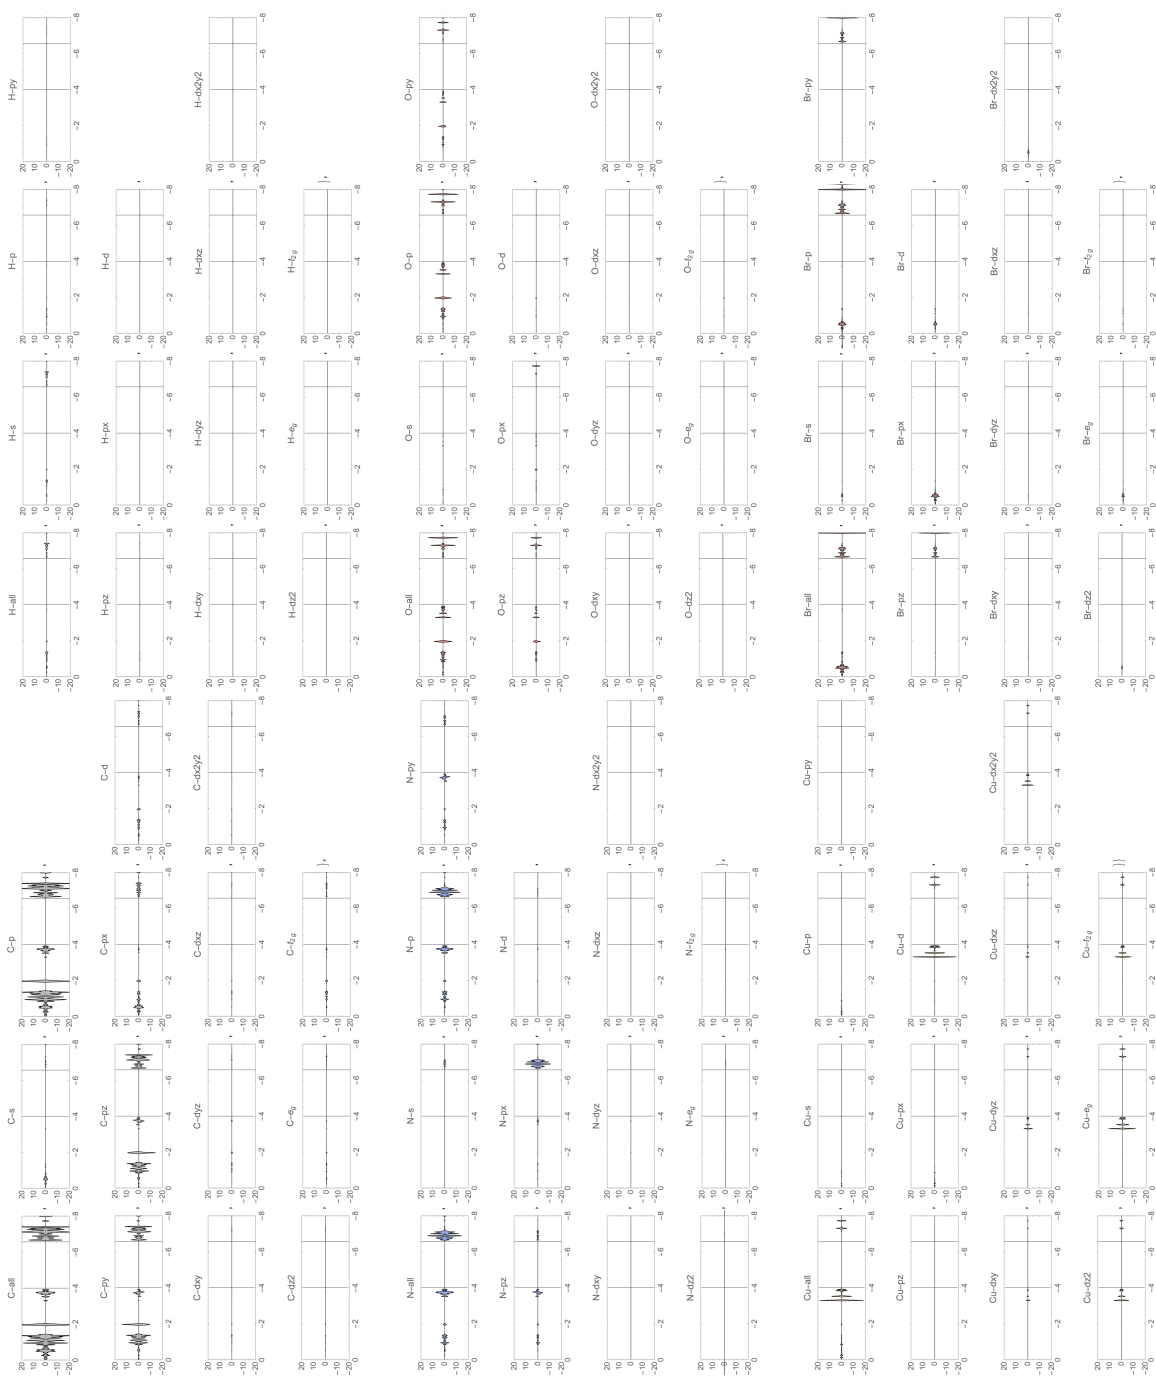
C–all
C–s
C–p
C–py
C–pz
C–px
C–d
C–dxy
C–dyz
C–dxz
C–dx2y2
C–dz2
C–$e_g$
C–$t_{2g}$
N–all
N–s
N–p
N–py
N–pz
N–px
N–d
N–dxy
N–dyz
N–dxz
N–dx2y2
N–dz2
N–$e_g$
N–$t_{2g}$
Cu–all
Cu–s
Cu–p
Cu–py
Cu–pz
Cu–px
Cu–d
Cu–dxy
Cu–dyz
Cu–dxz
Cu–dx2y2
Cu–dz2
Cu–$e_g$
Cu–$t_{2g}$
H–all
H–s
H–p
H–py
H–pz
H–px
H–d
H–dxy
H–dyz
H–dxz
H–dx2y2
H–dz2
H–$e_g$
H–$t_{2g}$
O–all
O–s
O–p
O–py
O–pz
O–px
O–d
O–dxy
O–dyz
O–dxz
O–dx2y2
O–dz2
O–$e_g$
O–$t_{2g}$
Br–all
Br–s
Br–p
Br–py
Br–pz
Br–px
Br–d
Br–dxy
Br–dyz
Br–dxz
Br–dx2y2
Br–dz2
Br–$e_g$
Br–$t_{2g}$
20 10 0 −10 −20
0 −2 −4 −6 −8